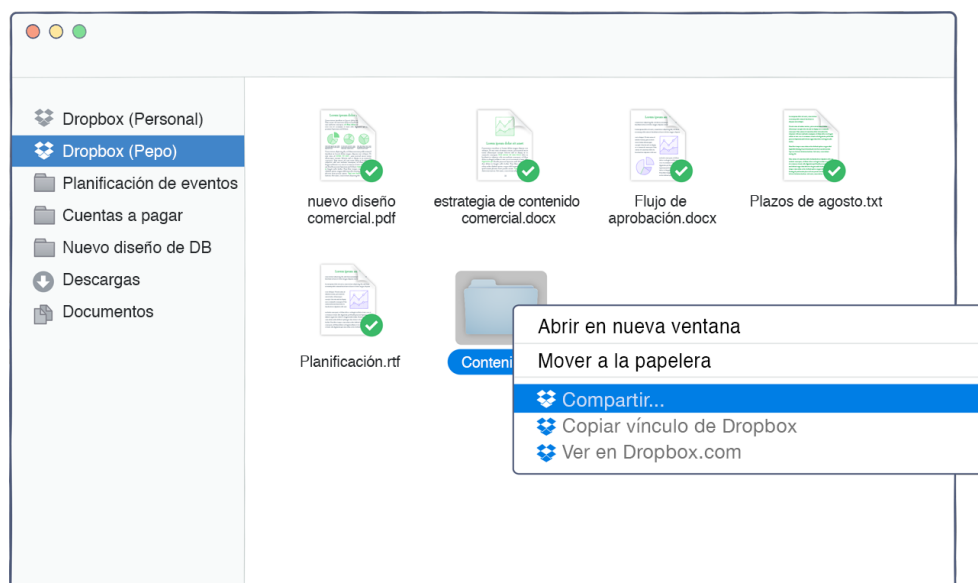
Dropbox (Personal)
Dropbox (Pepo)
Planificación de eventos
Cuentas a pagar
Nuevo diseño de DB
Descargas
Documentos

nuevo diseño comercial.pdf

estrategia de contenido comercial.docx

Flujo de aprobación.docx

Plazos de agosto.txt

Planificación.rtf

Conteni

Abrir en nueva ventana
Mover a la papelera
Compartir...
Copiar vínculo de Dropbox
Ver en Dropbox.com